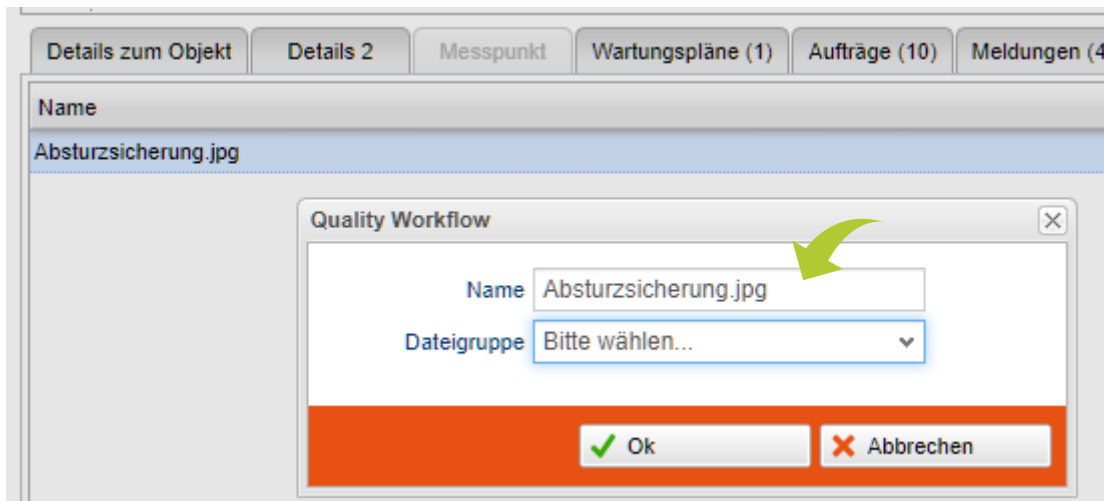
Details zum Objekt | Details 2 | Messpunkt | Wartungspläne (1) | Aufträge (10) | Meldungen (4

Name

Absturzsicherung.jpg

Quality Workflow

Name Absturzsicherung.jpg

Dateigruppe Bitte wählen...

Ok

Abbrechen